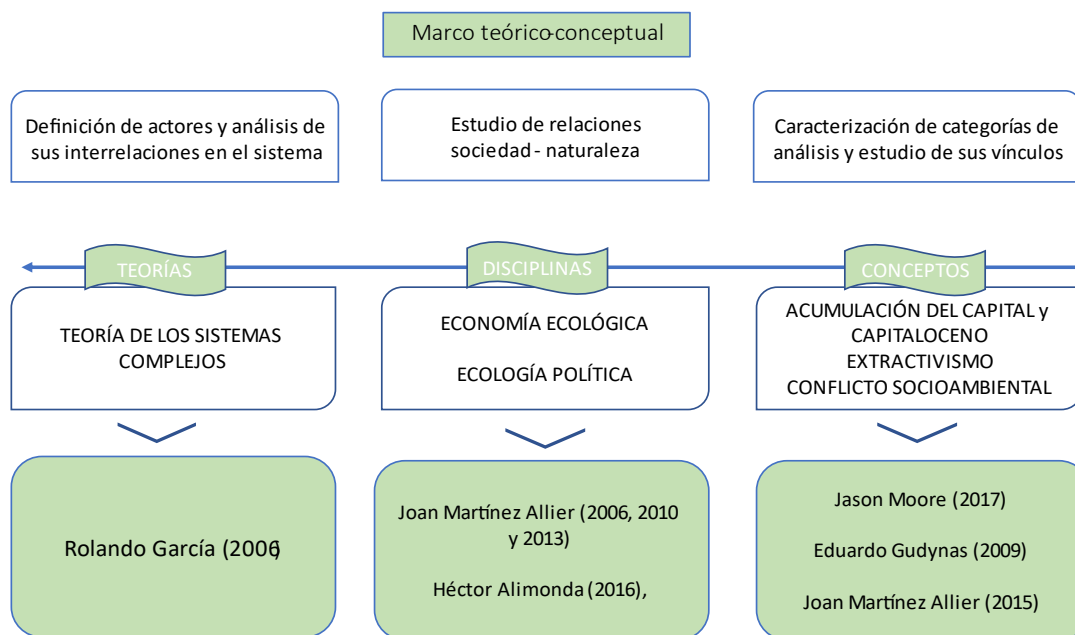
Marco teórico-conceptual

Definición de actores y análisis de sus interrelaciones en el sistema

Estudio de relaciones sociedad - naturaleza

Caracterización de categorías de análisis y estudio de sus vínculos

TEORÍAS

DISCIPLINAS

CONCEPTOS

TEORÍA DE LOS SISTEMAS COMPLEJOS

ECONOMÍA ECOLÓGICA

ECOLOGÍA POLÍTICA

ACUMULACIÓN DEL CAPITAL y CAPITALOCENO
EXTRACTIVISMO
CONFLICTO SOCIOAMBIENTAL

Rolando García (2006)

Joan Martínez Allier (2006, 2010 y 2013)

Héctor Alimonda (2016),

Jason Moore (2017)

Eduardo Gudynas (2009)

Joan Martínez Allier (2015)